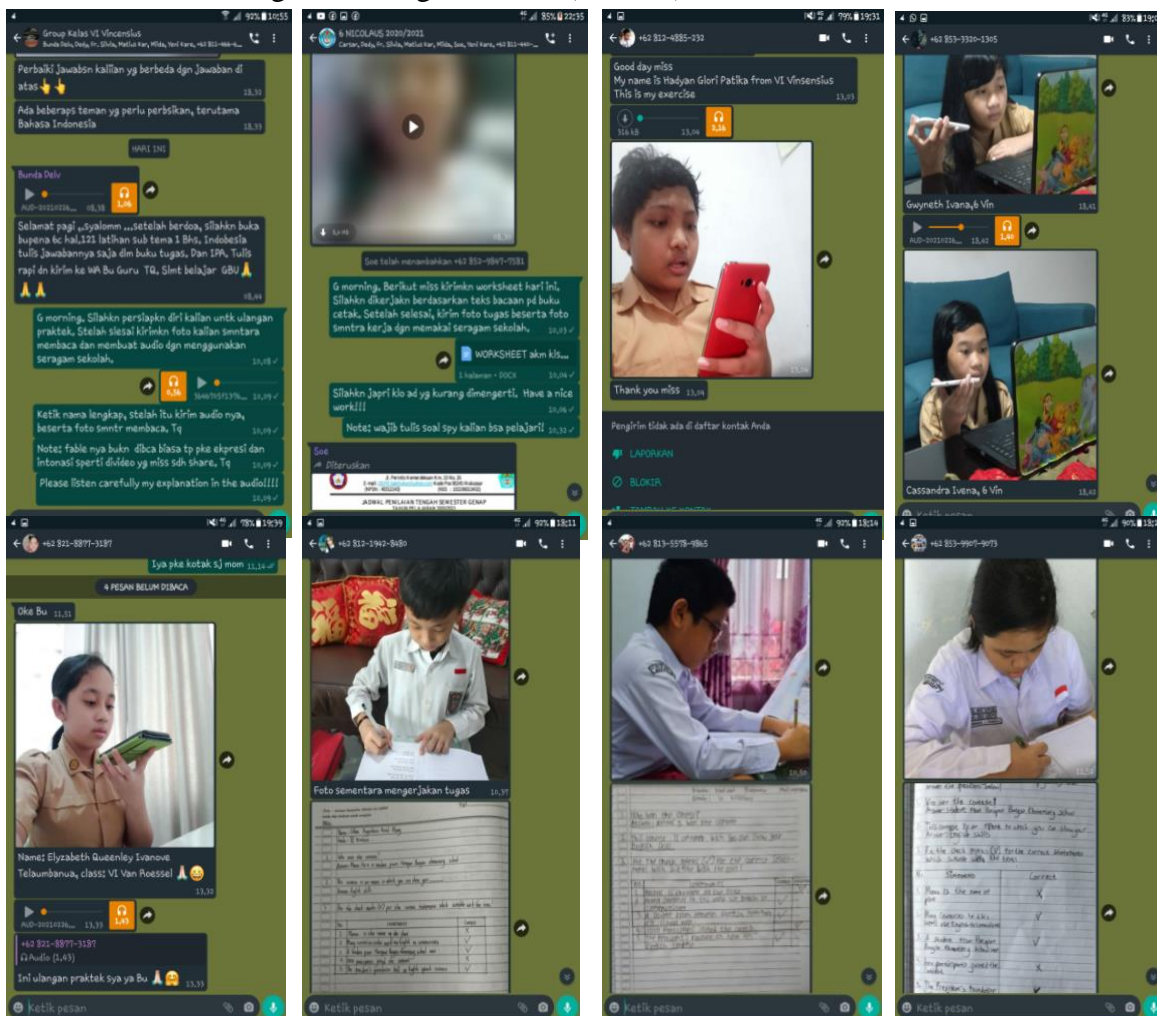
92% 10:55
Group Kelas VI Vincensius
Bunda Delv, Dedy, Fr. Silvia, Mallud Kar, Milda, Yeni Kara, +62 812-466-4...

Perbaiki jawabsn kalian yg berbeda dgn jawaban di atas👆👆 13,32

Ada beberaps teman yg perlu perbaikan, terutama Bahasa Indonesia 13,33

HARI INI

Bunda Delv
AUD-20210326... 08,38 1,06

Selamat pagi ,,syalom ...,setelah berdoa, silahkn buka bupena 6c hal,121 latihan sub tema 1 Bhs. Indonesia tulis Jawabannya saja dlm buku tugas. Dan IPA. Tulis rapi dn kirim ke WA Bu Guru TQ. Slmt belajar GBU🙏🙏🙏 08,44

G morning. Silahkn persiapkn diri kalian untk ulangan praktek. Stelah selesai kirimkn foto kalian smntara membaca dan membuat audio dgn menggunakan seragam sekolah. 10,08

4,36 10,08

Ketik nama lengkap, stelah itu kirim audio nya, beserta foto smntr membaca. Tq 10,09

Note: fable nya bukn dibca biasa tp pke ekspresi dan intonasi sperti divideo yg miss sdh share. Tq 10,09

Please listen carefully my explanation in the audio!!!! 10,09

85% 22:35
6 NICOLAUS 2020/2021
Cartan, Dedy, Fr. Silvia, Mallud Kar, Milda, Soe, Yeni Kara, +62 813-444-...

Soe telah menambahkan +62 852-9847-7581

G morning. Berikut miss kirimkn worksheet hari ini. Silahkn dikerjakn berdasarkan teks bacaan pd buku cetak. Setelah selesai, kirim foto tugas beserta foto smntra kerja dgn memakai seragam sekolah. 10,03

WORKSHEET akm kls...
1 halaman • DOCX 10,04

Silahkn japri klo ad yg kurang dimengerti. Have a nice work!!! 10,06

Note: wajib tulis soal spy kalian bsa pelajari! 10,32

Soe
Diteruskan
JADWAL PENILAIAN TENGAH SEMESTER GENAP

79% 19:31
+62 812-4885-232

Good day miss
My name is Hadyan Glori Patika from VI Vinsensius
This is my exercise 13,03

316 kB 13,04 3,16

Thank you miss 13,14

Pengirim tidak ada di daftar kontak Anda
LAPORKAN
BLOKIR

83%
+62 853-3320-1305

Gwyneth Ivana,6 Vin 13,41
AUD-20210326... 13,42 1,40

Cassandra Ivena, 6 Vin 13,43

Ketik pesan

78% 19:39
+62 821-8877-3187

Iya pke kotak sj mom 11,14

4 PESAN BELUM DIBACA

Oke Bu 11,31

Name: Elyzabeth Queenley Ivanove Telaumbanua, class: VI Van Roessel 🙏😄 13,32

AUD-20210326... 13,33 1,43

+62 821-8877-3187
Audio (1,43)
Ini ulangan praktek sya ya Bu 🙏😂 13,33

Ketik pesan

97% 18:11
+62 812-1962-8480

Foto sementara mengerjakan tugas 10,37

Ketik pesan

92% 18:14
+62 813-5578-9865

Ketik pesan

90%
+62 853-9907-9073

Ketik pesan